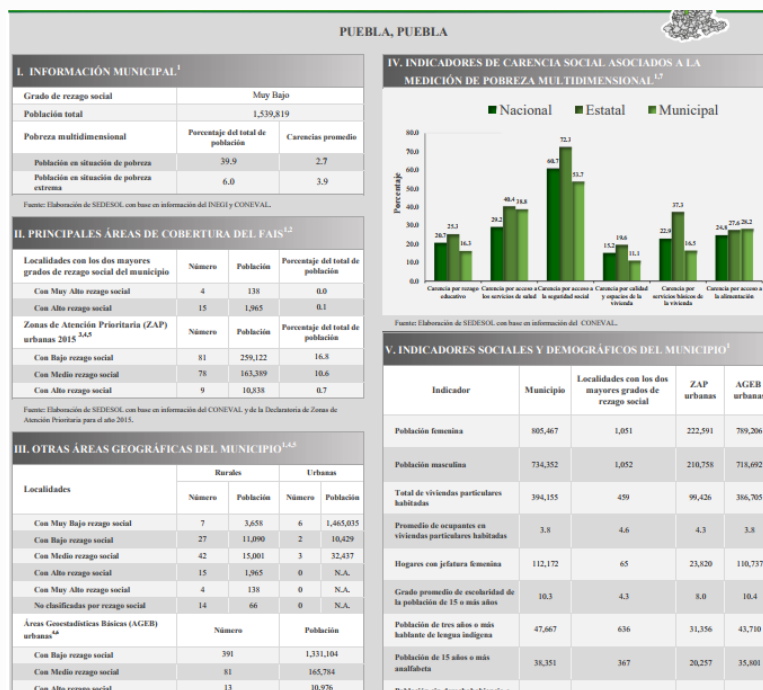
PUEBLA, PUEBLA

I. INFORMACIÓN MUNICIPAL$^{1}$

| Grado de rezago social | Muy Bajo | |
|---|---|---|
| Población total | 1,539,819 | |
| Pobreza multidimensional | Porcentaje del total de población | Carencias promedio |
| Población en situación de pobreza | 39.9 | 2.7 |
| Población en situación de pobreza extrema | 6.0 | 3.9 |

Fuente: Elaboración de SEDESOL con base en información del INEGI y CONEVAL.

II. PRINCIPALES ÁREAS DE COBERTURA DEL FAIS$^{1,2}$

| Localidades con los dos mayores grados de rezago social del municipio | Número | Población | Porcentaje del total de población |
|---|---|---|---|
| Con Muy Alto rezago social | 4 | 138 | 0.0 |
| Con Alto rezago social | 15 | 1,965 | 0.1 |
| Zonas de Atención Prioritaria (ZAP) urbanas 2015$^{3,4,5}$ | Número | Población | Porcentaje del total de población |
| Con Bajo rezago social | 81 | 259,122 | 16.8 |
| Con Medio rezago social | 78 | 163,389 | 10.6 |
| Con Alto rezago social | 9 | 10,838 | 0.7 |

Fuente: Elaboración de SEDESOL con base en información del CONEVAL y de la Declaratoria de Zonas de Atención Prioritaria para el año 2015.

III. OTRAS ÁREAS GEOGRÁFICAS DEL MUNICIPIO$^{1,4,5}$

| Localidades | Rurales Número | Rurales Población | Urbanas Número | Urbanas Población |
|---|---|---|---|---|
| Con Muy Bajo rezago social | 7 | 3,658 | 6 | 1,465,035 |
| Con Bajo rezago social | 27 | 11,090 | 2 | 10,429 |
| Con Medio rezago social | 42 | 15,001 | 3 | 32,437 |
| Con Alto rezago social | 15 | 1,965 | 0 | N.A. |
| Con Muy Alto rezago social | 4 | 138 | 0 | N.A. |
| No clasificadas por rezago social | 14 | 66 | 0 | N.A. |

| Áreas Geoestadísticas Básicas (AGEB) urbanas$^{4,6}$ | Número | Población |
|---|---|---|
| Con Bajo rezago social | 391 | 1,331,104 |
| Con Medio rezago social | 81 | 165,784 |
| Con Alto rezago social | 13 | 10,976 |

IV. INDICADORES DE CARENCIA SOCIAL ASOCIADOS A LA MEDICIÓN DE POBREZA MULTIDIMENSIONAL$^{1,7}$

Nacional Estatal Municipal

Porcentaje
80.0 70.0 60.0 50.0 40.0 30.0 20.0 10.0 0.0

20.7 25.1 16.3 | 29.2 40.4 38.8 | 60.7 72.3 53.7 | 15.2 19.6 11.1 | 22.9 37.3 16.5 | 24.8 27.6 28.2

Carencia por rezago educativo | Carencia por acceso a los servicios de salud | Carencia por acceso a la seguridad social | Carencia por calidad y espacios de la vivienda | Carencia por servicios básicos de la vivienda | Carencia por acceso a la alimentación

Fuente: Elaboración de SEDESOL con base en información del CONEVAL.

V. INDICADORES SOCIALES Y DEMOGRÁFICOS DEL MUNICIPIO$^{1}$

| Indicador | Municipio | Localidades con los dos mayores grados de rezago social | ZAP urbanas | AGEB urbanas |
|---|---|---|---|---|
| Población femenina | 805,467 | 1,051 | 222,591 | 789,206 |
| Población masculina | 734,352 | 1,052 | 210,758 | 718,692 |
| Total de viviendas particulares habitadas | 394,155 | 459 | 99,426 | 386,705 |
| Promedio de ocupantes en viviendas particulares habitadas | 3.8 | 4.6 | 4.3 | 3.8 |
| Hogares con jefatura femenina | 112,172 | 65 | 23,820 | 110,737 |
| Grado promedio de escolaridad de la población de 15 o más años | 10.3 | 4.3 | 8.0 | 10.4 |
| Población de tres años o más hablante de lengua indígena | 47,667 | 636 | 31,356 | 43,710 |
| Población de 15 años o más analfabeta | 38,351 | 367 | 20,257 | 35,801 |